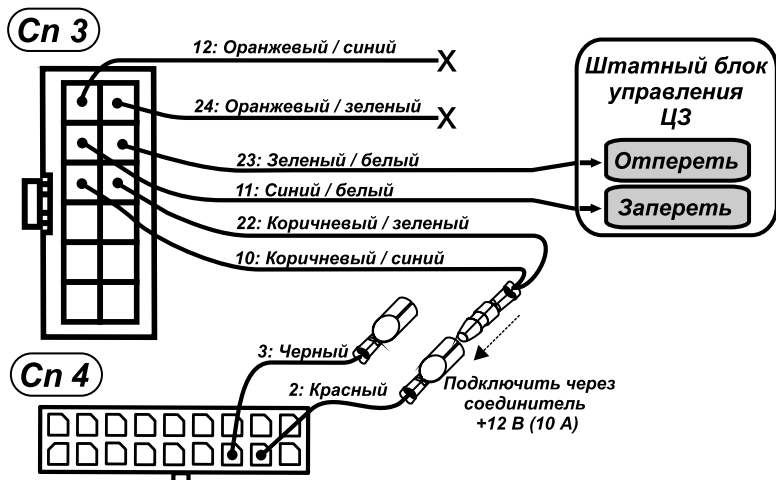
Сп 3

12: Оранжевый / синий

X

24: Оранжевый / зеленый

X

Штатный блок управления ЦЗ

23: Зеленый / белый

Отпереть

11: Синий / белый

Запереть

22: Коричневый / зеленый

10: Коричневый / синий

3: Черный

Сп 4

2: Красный

Подключить через соединитель +12 В (10 А)